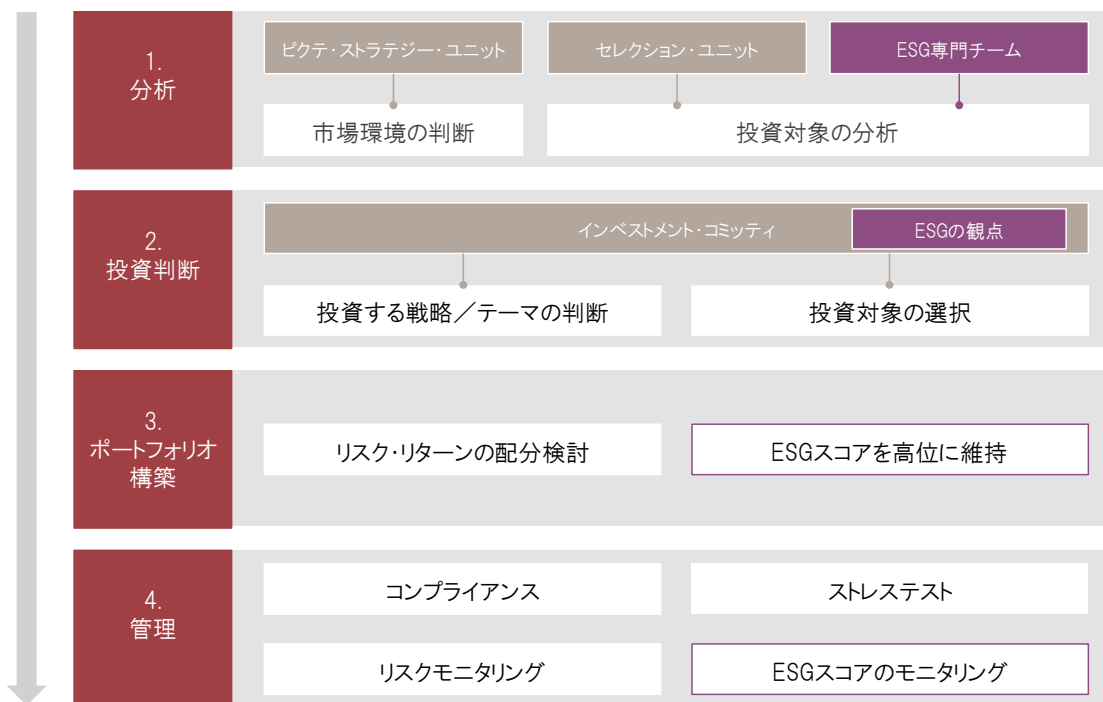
1.
分析

ピクテ・ストラテジー・ユニット

セレクション・ユニット

ESG専門チーム

市場環境の判断

投資対象の分析

2.
投資判断

インベストメント・コミッティ

ESGの観点

投資する戦略／テーマの判断

投資対象の選択

3.
ポートフォリオ構築

リスク・リターンの配分検討

ESGスコアを高位に維持

4.
管理

コンプライアンス

ストレステスト

リスクモニタリング

ESGスコアのモニタリング